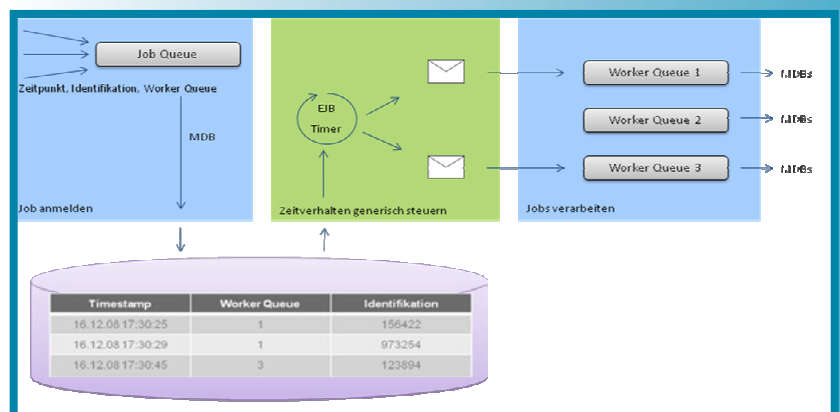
Job Queue

Zeitpunkt, Identifikation, Worker Queue

MDB

Job anmelden

EJB
Timer

Zeitverhalten generisch steuern

Worker Queue 1

MDBs

Worker Queue 2

MDBs

Worker Queue 3

MDBs

Jobs verarbeiten

| Timestamp | Worker Queue | Identifikation |
|---|---|---|
| 16.12.08 17:30:25 | 1 | 156422 |
| 16.12.08 17:30:29 | 1 | 973254 |
| 16.12.08 17:30:45 | 3 | 123894 |